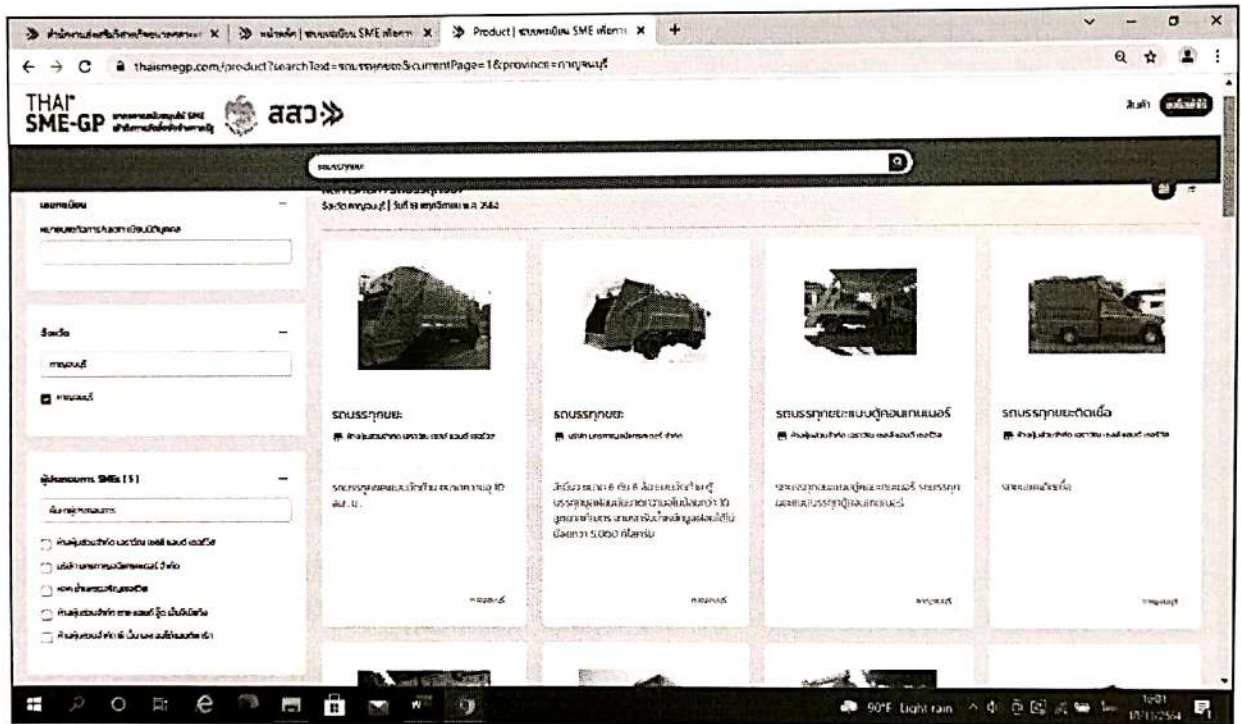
สำนักงานส่งเสริมวิสาหกิจขนาดกลาง | หน้าหลัก | ระบบลงทะเบียน SME เพื่อการ | Product | ระบบลงทะเบียน SME เพื่อการ

thaismegp.com/product?searchText=รถบรรทุกขยะ&currentPage=1&province=กาญจนบุรี

THAI SME-GP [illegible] สสว

สินค้า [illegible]

รถบรรทุกขยะ

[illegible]
จังหวัดกาญจนบุรี | วันที่ 18 พฤศจิกายน พ.ศ. 2564

เลขทะเบียน
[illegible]

จังหวัด
กาญจนบุรี
กาญจนบุรี

ผู้ประกอบการ SMEs (5)
ค้นหาผู้ประกอบการ
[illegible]
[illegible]
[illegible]
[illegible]
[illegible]

รถบรรทุกขยะ
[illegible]
รถบรรทุกขยะแบบอัดท้าย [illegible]
กาญจนบุรี

รถบรรทุกขยะ
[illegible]
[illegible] 5,000 กิโลกรัม
กาญจนบุรี

รถบรรทุกขยะแบบตู้คอนเทนเนอร์
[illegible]
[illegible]
กาญจนบุรี

รถบรรทุกขยะติดเชื้อ
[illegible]
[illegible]
กาญจนบุรี

90°F Light rain
16:01
18/11/2564